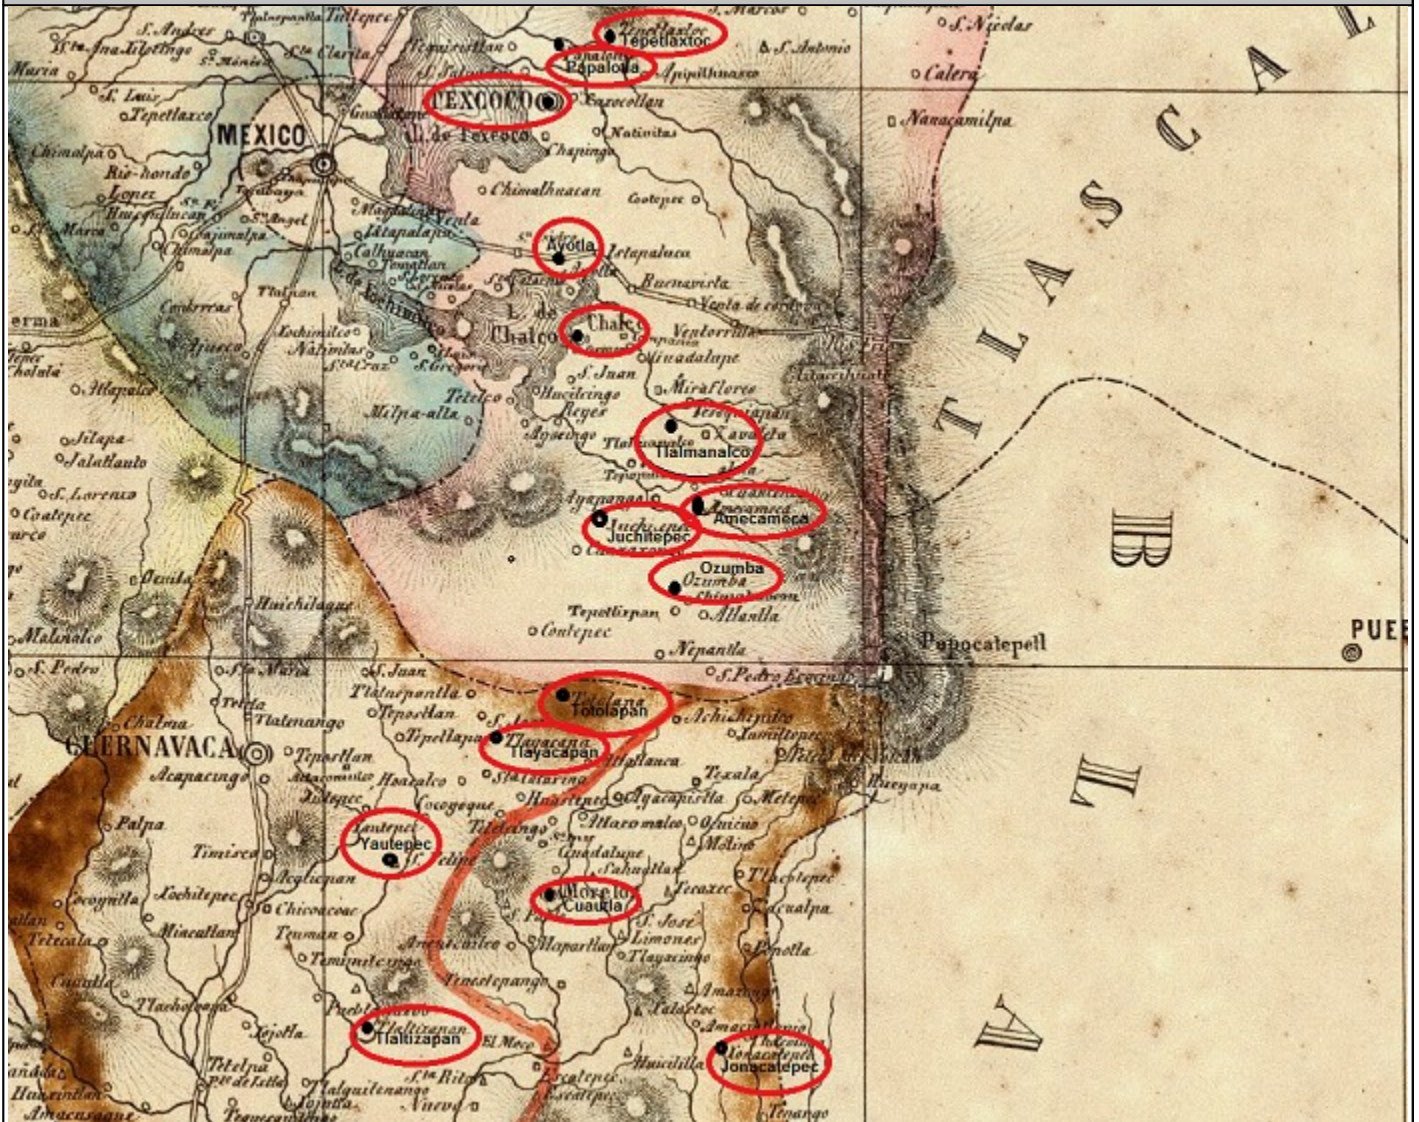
Tlalnepantla Tultepec
S. Andres
Sta. Ana Xilotzingo
S. Marcos
S. Nicolas
Maria
Sta. Clarita
Tepetlaxtoc
S. Antonio
S. Luis
Papalotla
Apipilhuasco
Calera
Tepetlaxco
TEXCOCO
Coatlinchan
Nanacamilpa
Chimalpa
MEXICO
L. de Texcoco
Natividad
Chapingo
Rio-hondo
Tacubaya
Chimalhuacan
Coatepec
Huixquilucan
S. Angel
Magdalena
Itztapalapa
Culhuacan
Ayotla
Ixtapaluca
Buenavista
Tlalpan
Contreras
Venta de cordova
Ajusco
Xochimilco
Natividad
Chalco
Ventorrillo
erma
L. de Chalco
Guadalupe
Cholula
Sta. Cruz
S. Gregorio
S. Juan
Miraflores
Atlapulco
Tetelco
Huitzilingo
Reyes
Ayotzingo
Milpa-alta
Tlalmanalco
Zavaleta
Jilapa
Jalatlaulo
S. Lorenzo
Coatepec
Ayapango
Amecameca
Juchitepec
Ozumba
Ocuila
Huichilaque
Tepetlixpan
Atlautla
Contepec
Malinalco
Nepantla
Papocatepetl
PUE
S. Pedro
Sta. Maria
S. Juan
S. Pedro
Tlalnepantla
Tepoztlan
Totolapan
Achichipilco
Chalma
Tlatenango
Tepetlapa
Tlayacapan
Jumiltepec
CUERNAVACA
Tepoztlan
Atlatlauca
Acapancingo
Hoxtalco
Texala
Jiutepec
Cocoyoque
Huaxtepec
Ayacapixtla
Metepec
Palpa
Yautepec
Tetelcingo
Atlacomulco
Ocuituco
Timisco
S. Felipe
Guadalupe
Sahuatlan
Xochitepec
Chiconcuac
Cuautla
Tecaxec
Tlacotepec
Tetecala
Miacatlan
Temimilcingo
Anenecuilco
Mapaztlan
S. Jose
Limones
Tlayacapan
Zacualpa
Popotla
Cuautla
Tlaltizapan
El Moco
Tenextepango
Amayuca
Tlaltizapan
Jonacatepec
Tetelpa
Tlaquiltenango
Ritos
Nuevo
Jojutla
Tepalcingo
Huicililla
Amacuzac
Tlalnepantla
Tenango
TLASCALA
TLASCALA